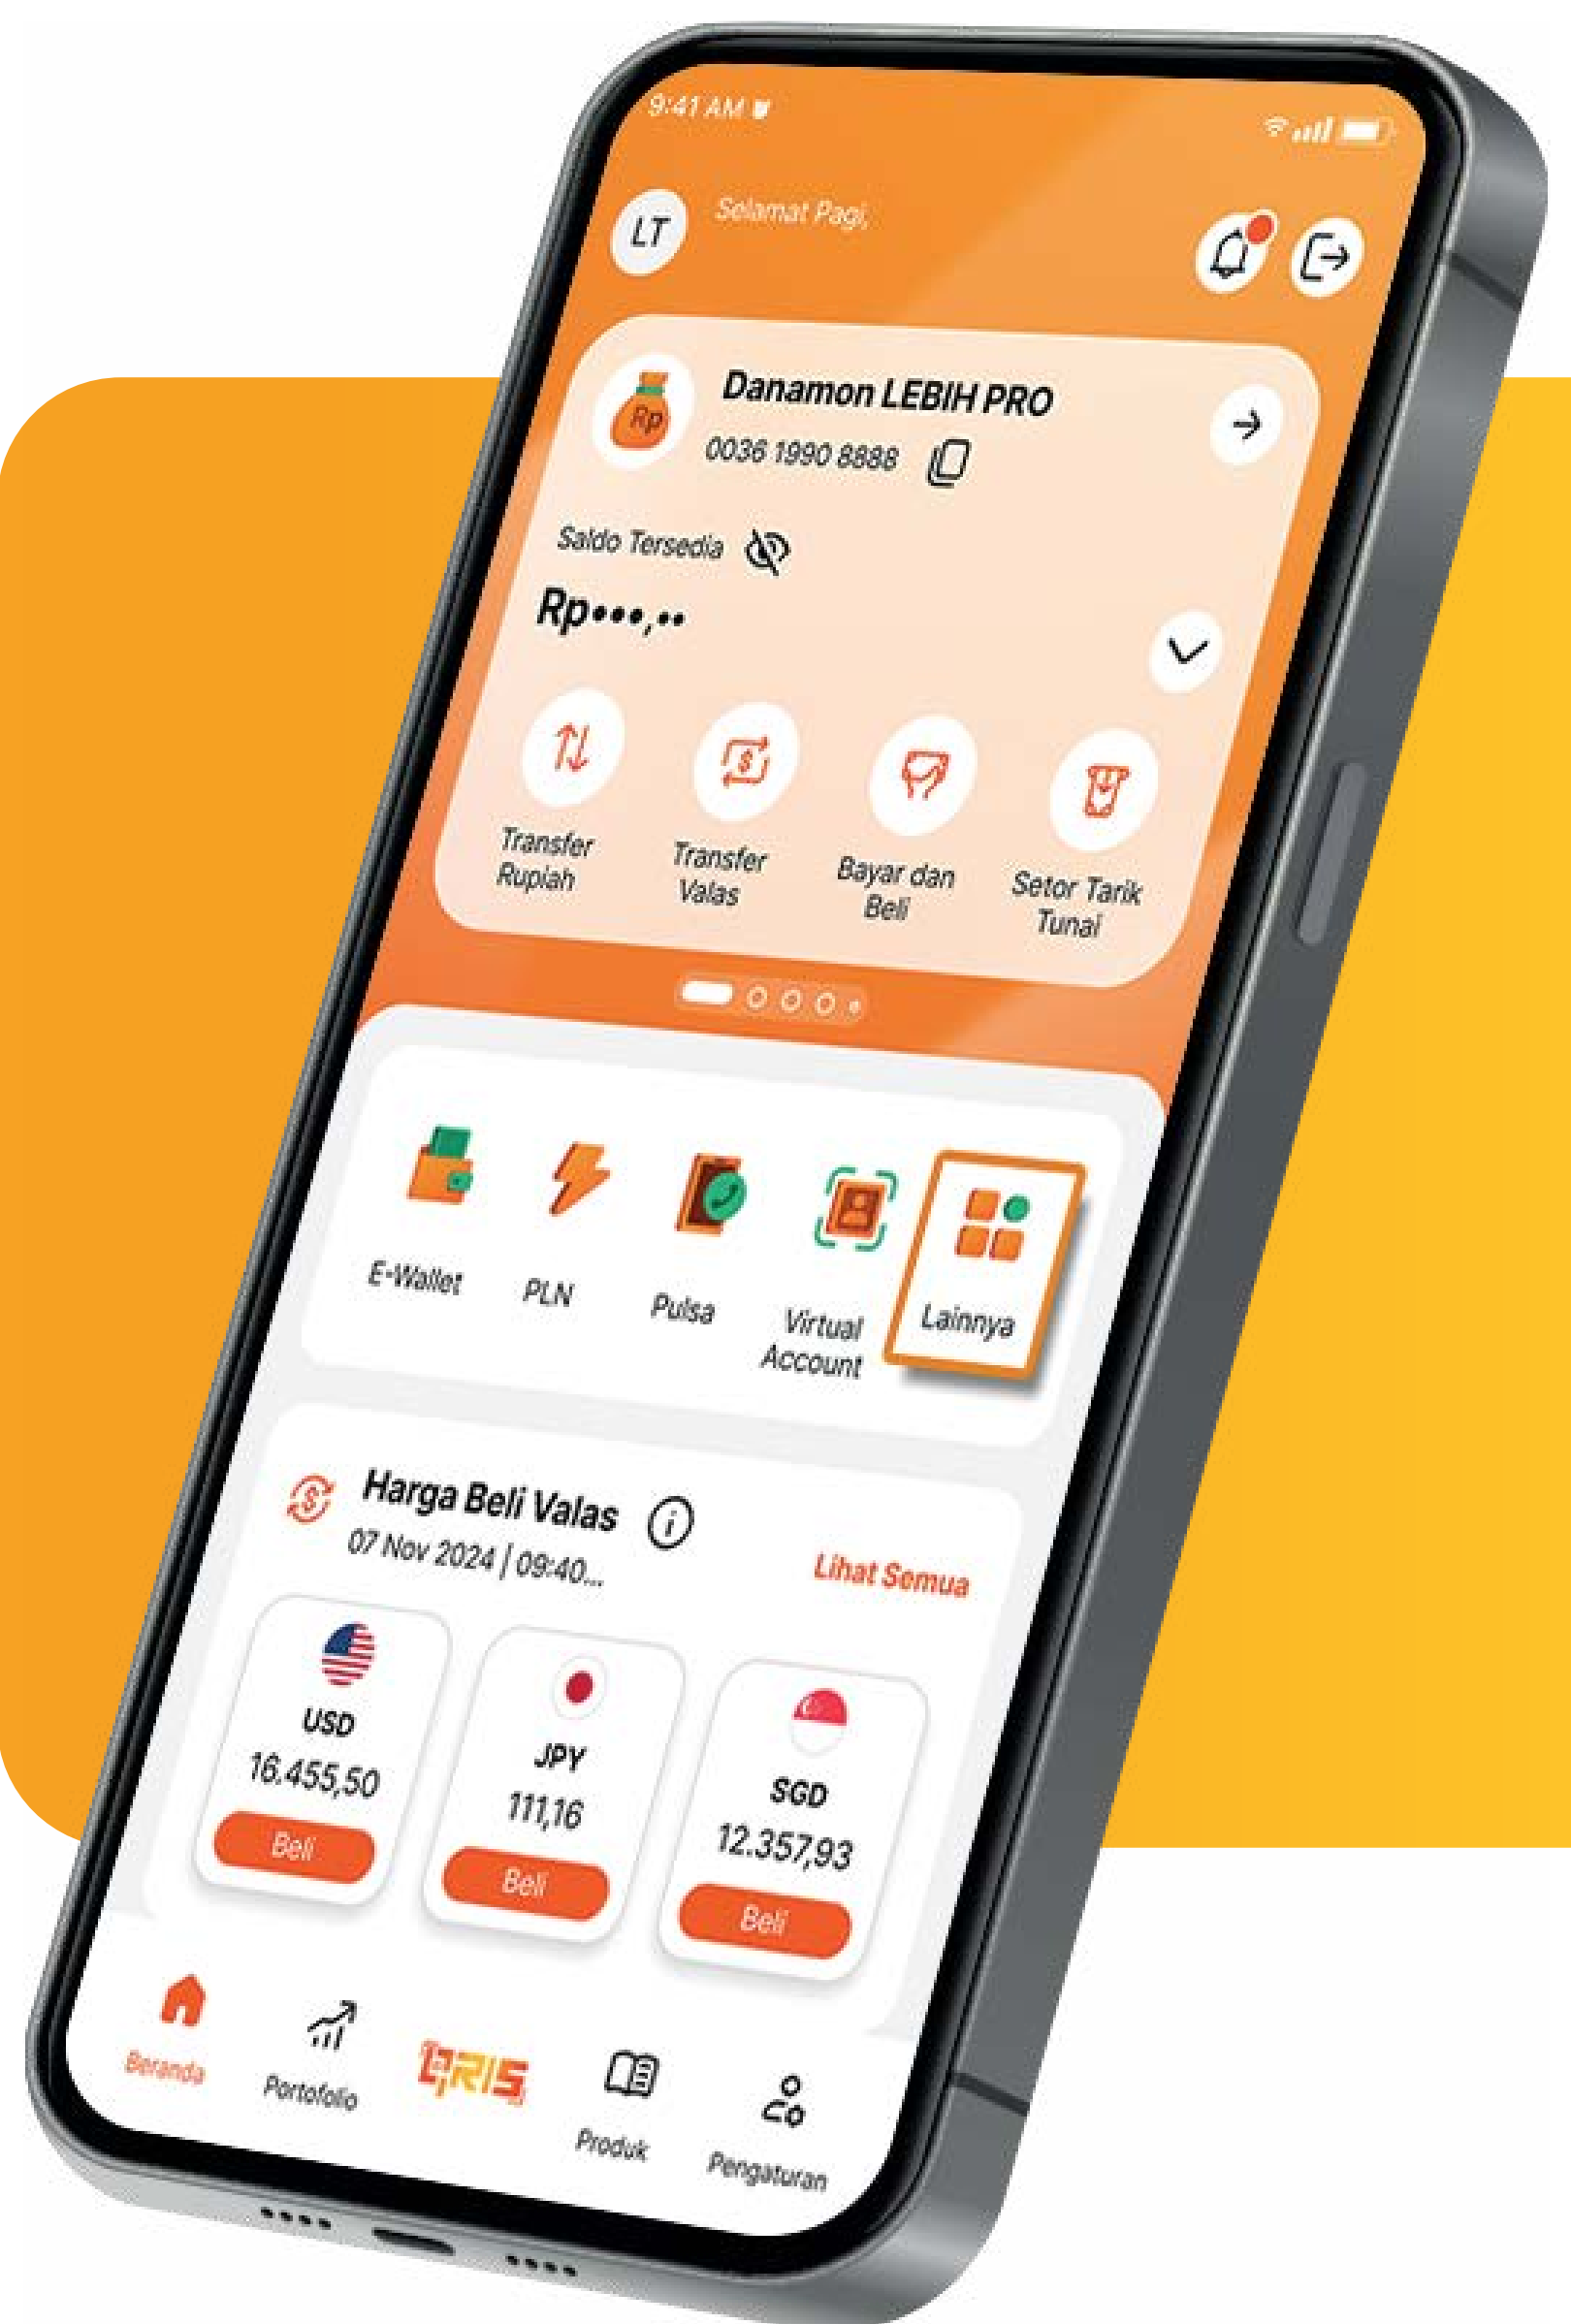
9:41 AM

LT

Selamat Pagi,

Rp

Danamon LEBIH PRO

0036 1990 8888

Saldo Tersedia

Rp•••,••

Transfer Rupiah

Transfer Valas

Bayar dan Beli

Setor Tarik Tunai

E-Wallet

PLN

Pulsa

Virtual Account

Lainnya

Harga Beli Valas

07 Nov 2024 | 09:40...

Lihat Semua

USD

16.455,50

Beli

JPY

111,16

Beli

SGD

12.357,93

Beli

Beranda

Portofolio

QRIS

Produk

Pengaturan